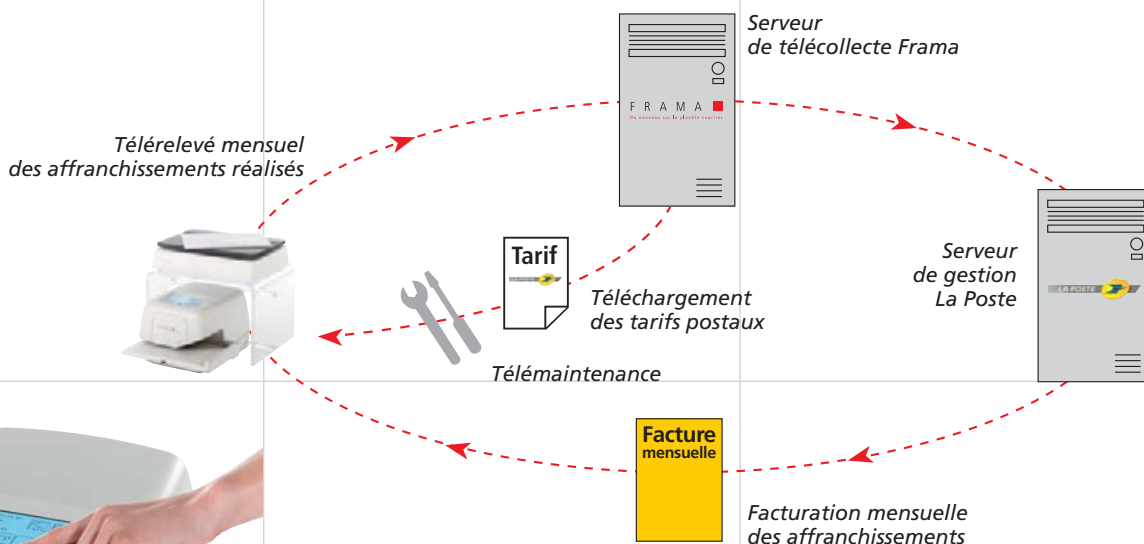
Serveur
de télécollecte Frama

FRAMA
Du nouveau sur la planète courrier

Télérelevé mensuel
des affranchissements réalisés

Tarif

Téléchargement
des tarifs postaux

Télémaintenance

Serveur
de gestion
La Poste

LA POSTE

Facture
mensuelle

Facturation mensuelle
des affranchissements